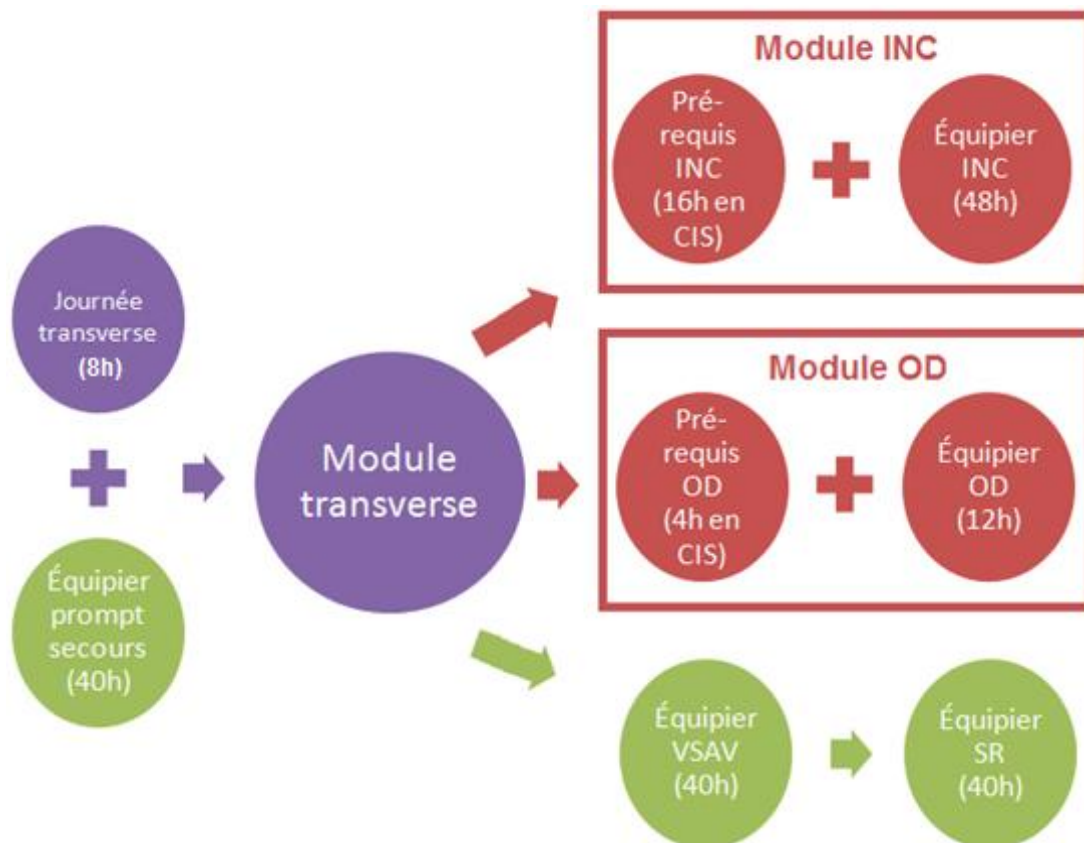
Journée transverse (8h)

Équipier prompt secours (40h)

Module transverse

Module INC

Pré-requis INC (16h en CIS)

Équipier INC (48h)

Module OD

Pré-requis OD (4h en CIS)

Équipier OD (12h)

Équipier VSAV (40h)

Équipier SR (40h)